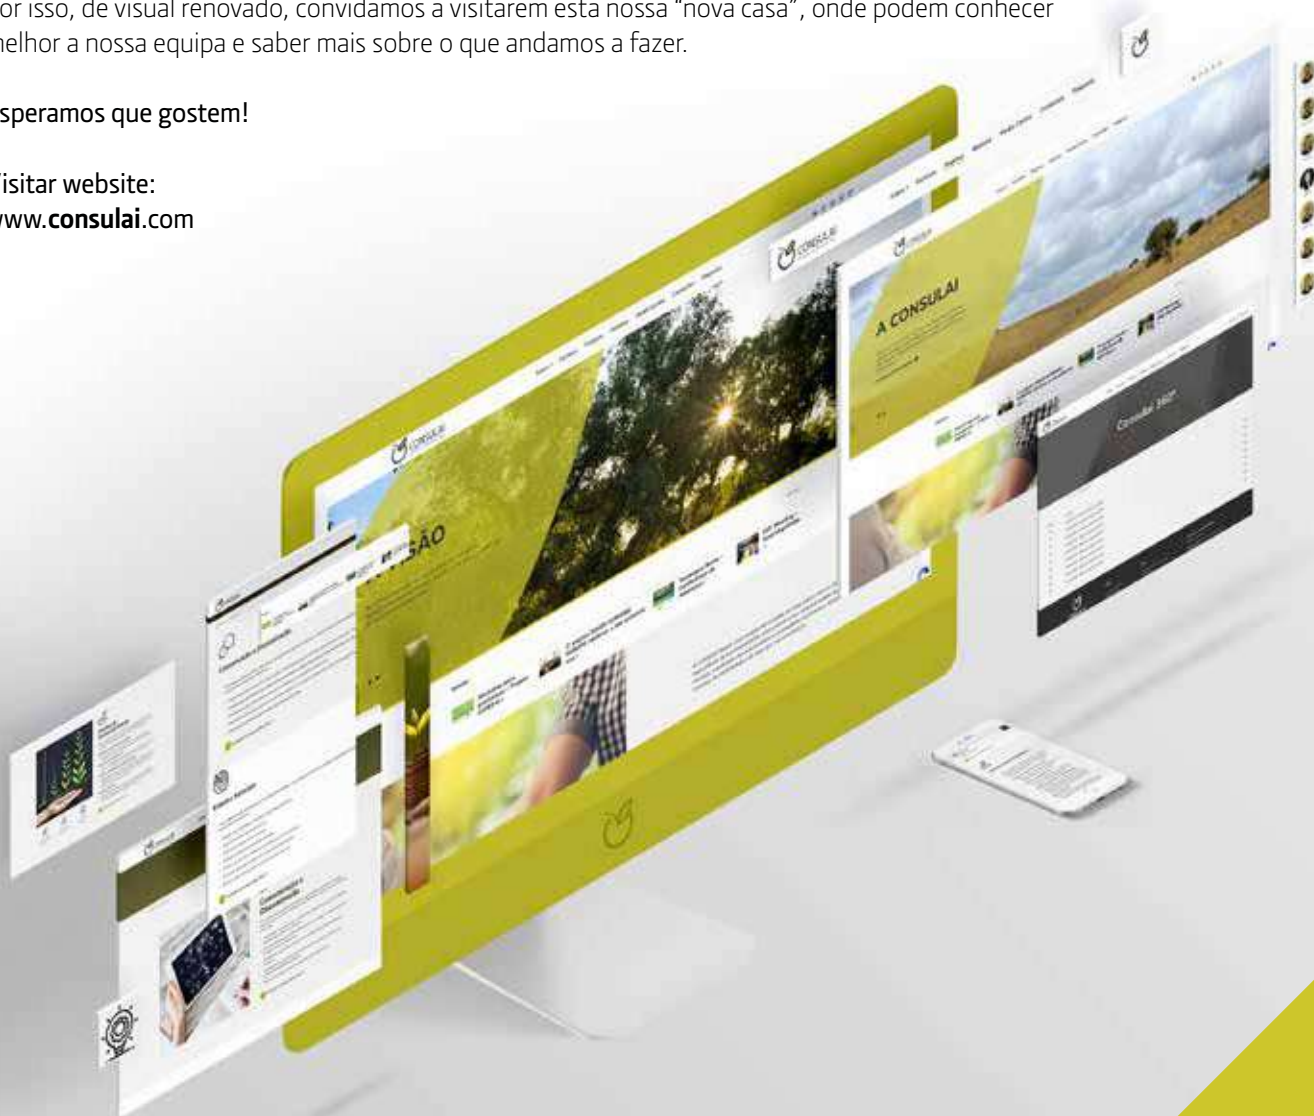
or isso, de visual renovado, convidamos a visitarem esta nossa "nova casa", onde podem conhecer nelhor a nossa equipa e saber mais sobre o que andamos a fazer.

speramos que gostem!

'isitar website:
www.**consulai**.com

CONSULAI

SÃO

A CONSULAI

Consulai 360°